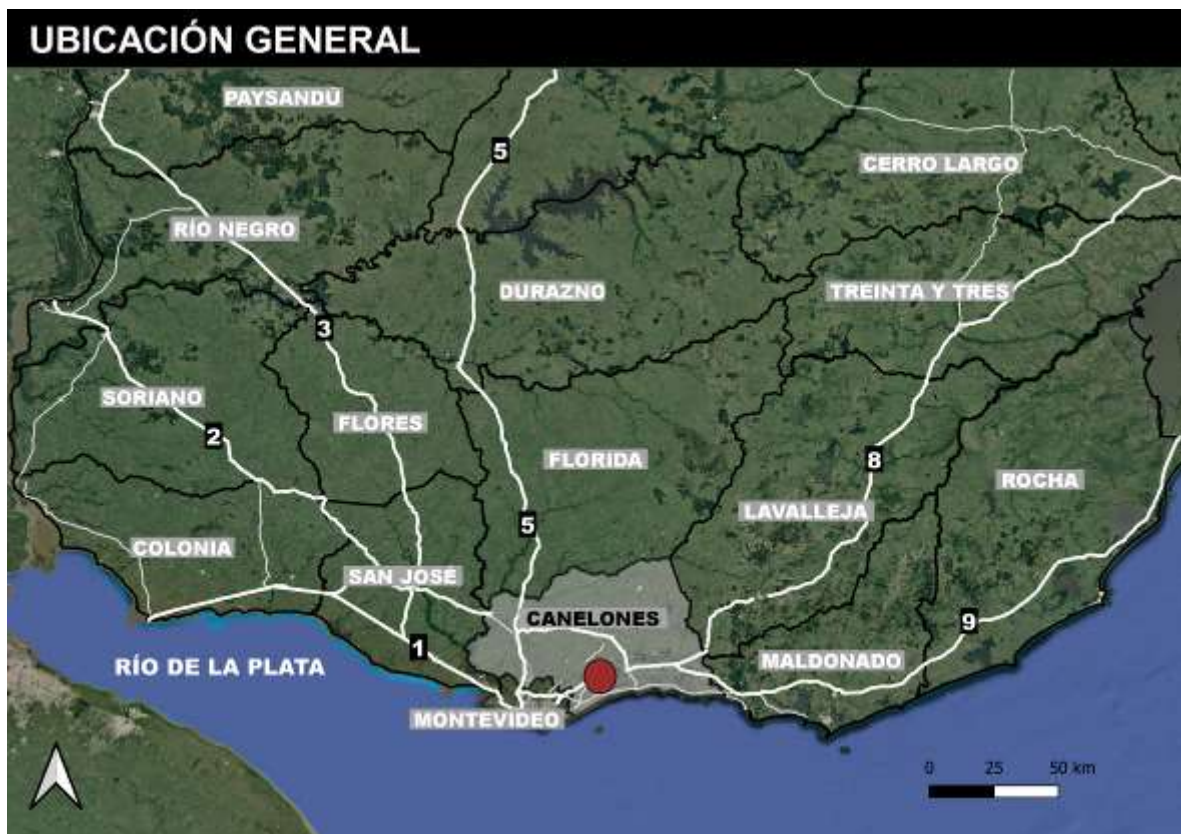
UBICACIÓN GENERAL

PAYSANDÚ

5

CERRO LARGO

RÍO NEGRO

DURAZNO

TREINTA Y TRES

3

SORIANO

FLORES

2

FLORIDA

8

ROCHA

5

LAVALLEJA

COLONIA

SAN JOSE

CANELONES

9

1

RÍO DE LA PLATA

MALDONADO

MONTEVIDEO

0 25 50 km